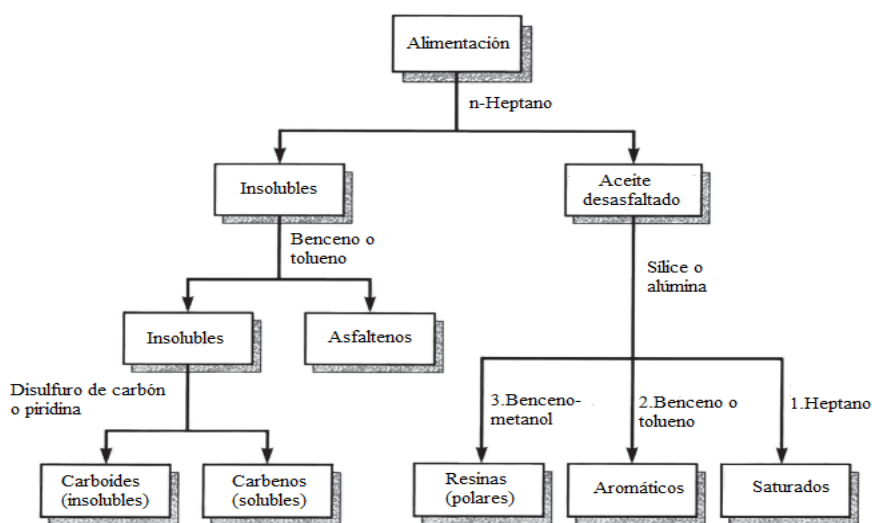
Alimentación

n-Heptano

Insolubles

Aceite desasfaltado

Benceno o tolueno

Sílice o alúmina

Insolubles

Asfaltenos

Disulfuro de carbón o piridina

3.Benceno-metanol

2.Benceno o tolueno

1.Heptano

Carboides (insolubles)

Carbenos (solubles)

Resinas (polares)

Aromáticos

Saturados